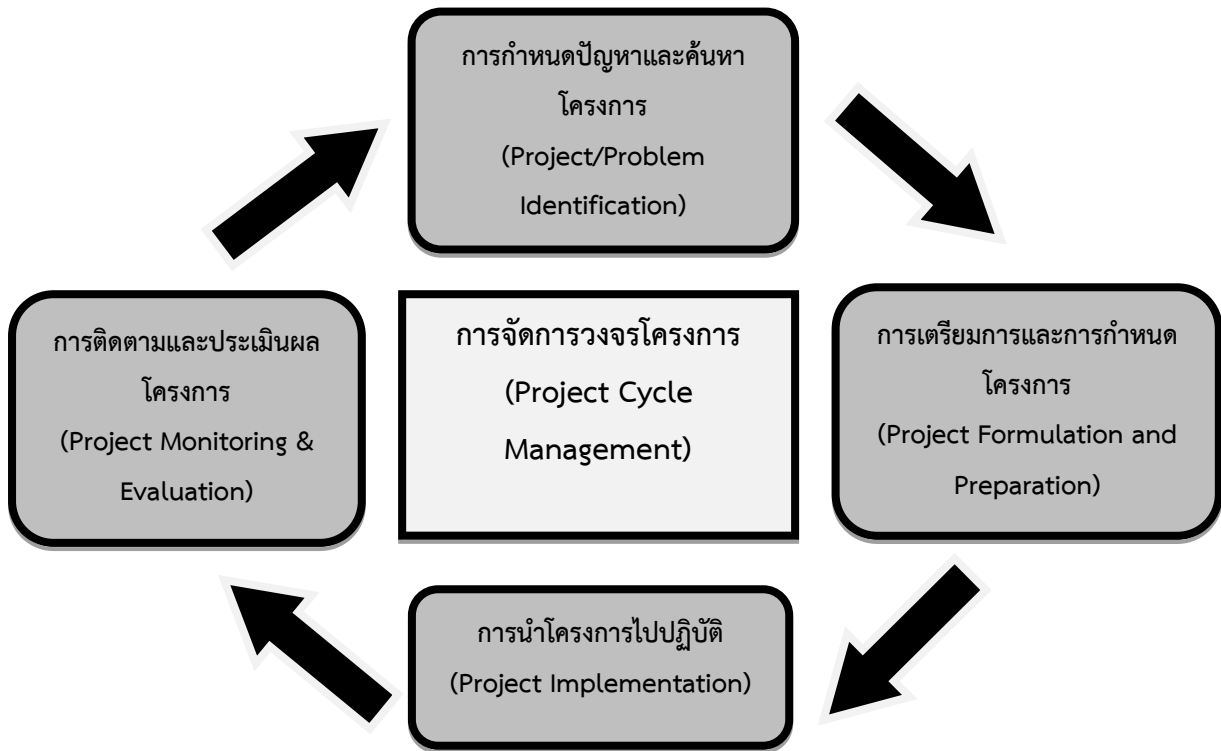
การกำหนดปัญหาและค้นหาโครงการ
(Project/Problem Identification)

การติดตามและประเมินผลโครงการ
(Project Monitoring & Evaluation)

การจัดการวงจรโครงการ
(Project Cycle Management)

การเตรียมการและการกำหนดโครงการ
(Project Formulation and Preparation)

การนำโครงการไปปฏิบัติ
(Project Implementation)